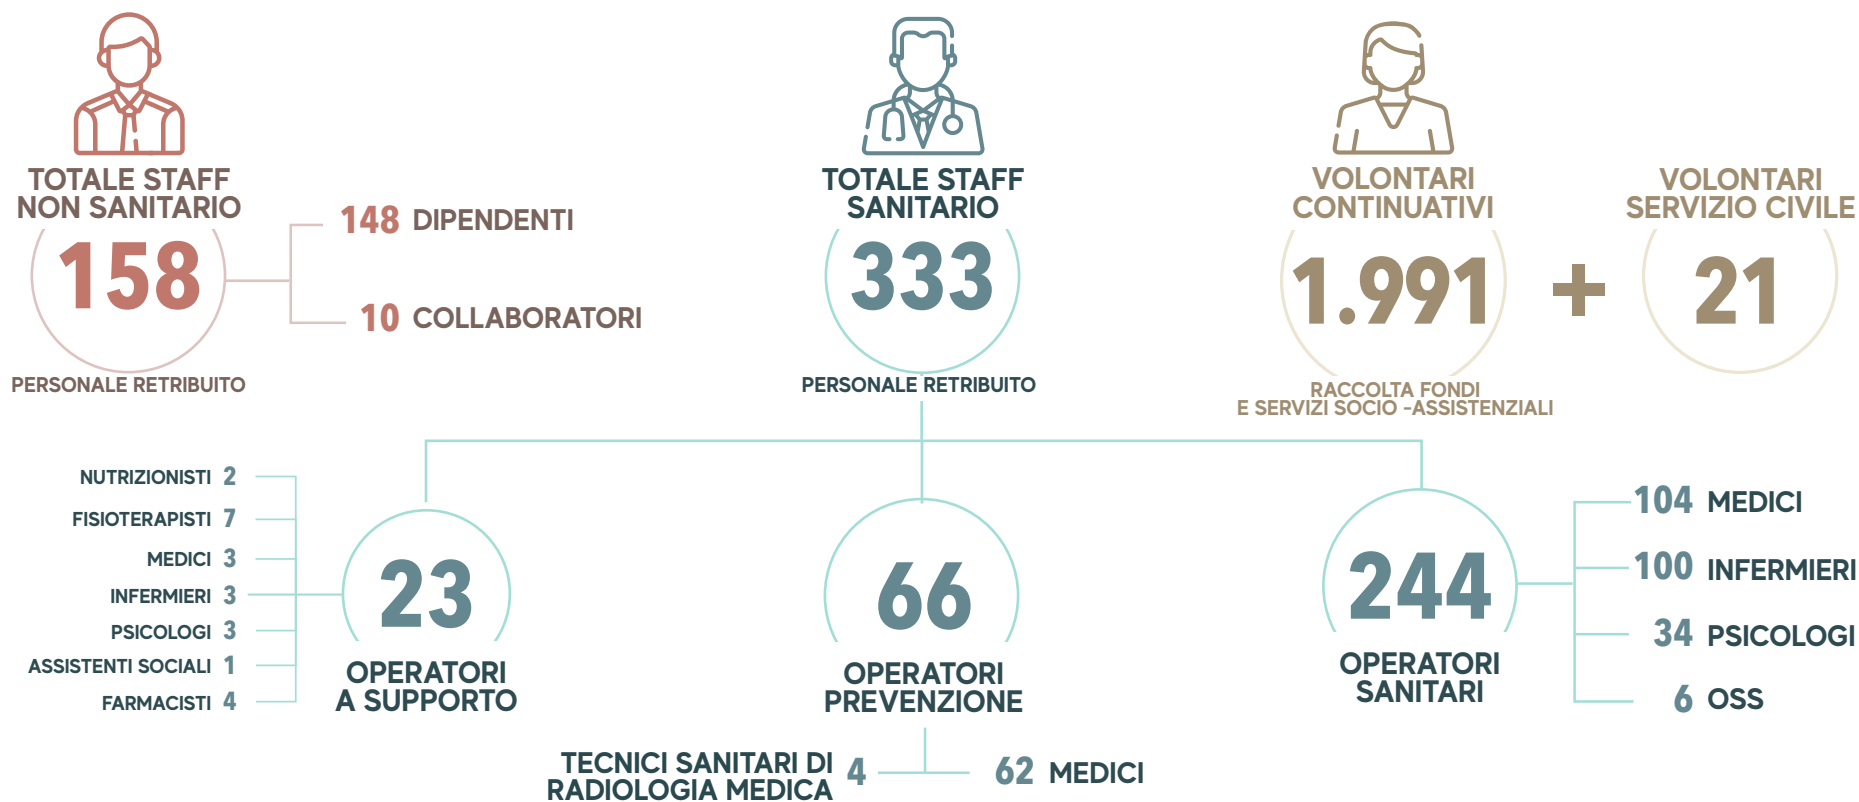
TOTALE STAFF NON SANITARIO
158
PERSONALE RETRIBUITO

148 DIPENDENTI
10 COLLABORATORI

TOTALE STAFF SANITARIO
333
PERSONALE RETRIBUITO

VOLONTARI CONTINUATIVI
1.991
+
VOLONTARI SERVIZIO CIVILE
21
RACCOLTA FONDI
E SERVIZI SOCIO -ASSISTENZIALI

NUTRIZIONISTI 2
FISIOTERAPISTI 7
MEDICI 3
INFERMIERI 3
PSICOLOGI 3
ASSISTENTI SOCIALI 1
FARMACISTI 4

23
OPERATORI A SUPPORTO

66
OPERATORI PREVENZIONE

TECNICI SANITARI DI RADIOLOGIA MEDICA 4
62 MEDICI

244
OPERATORI SANITARI

104 MEDICI
100 INFERMIERI
34 PSICOLOGI
6 OSS